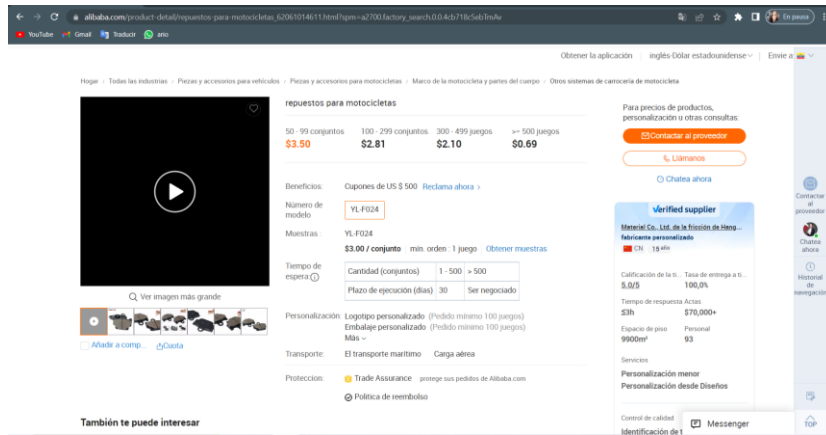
alibaba.com/product-detail/repuestos-para-motocicletas_62061014611.html?spm=a2700.factory_search.0.0.4cb718c5ebTmAv

En pausa

YouTube Gmail Traducir ario

Obtener la aplicación | inglés-Dólar estadounidense | Envie a:

Hogar > Todas las industrias > Piezas y accesorios para vehículos > Piezas y accesorios para motocicletas > Marco de la motocicleta y partes del cuerpo > Otros sistemas de carrocería de motocicleta

repuestos para motocicletas

| 50 - 99 conjuntos | 100 - 299 conjuntos | 300 - 499 juegos | >= 500 juegos |
|---|---|---|---|
| $3.50 | $2.81 | $2.10 | $0.69 |

Beneficios: Cupones de US $ 500 Reclama ahora >

Número de modelo: YL-F024

Muestras: YL-F024

$3.00 / conjunto | min. orden: 1 juego | Obtener muestras

Tiempo de espera

| Cantidad (conjuntos) | 1 - 500 | > 500 |
|---|---|---|
| Plazo de ejecución (días) | 30 | Ser negociado |

Personalización: Logotipo personalizado (Pedido mínimo 100 juegos)
Embalaje personalizado (Pedido mínimo 100 juegos)
Más

Transporte: El transporte marítimo Carga aérea

Proteccion: Trade Assurance protege sus pedidos de Alibaba.com
Política de reembolso

Q Ver imagen más grande

Añadir a comp... Cuota

También te puede interesar

Para precios de productos, personalización u otras consultas:

Contactar al proveedor

Llámanos

Chatea ahora

Verified supplier

Material Co., Ltd. de la fricción de Heng...
fabricante personalizado
CN 15 año

Calificación de la ti... 5.0/5
Tasa de entrega a ti... 100,0%

Tiempo de respuesta ≤3h
Actas $70,000+

Espacio de piso 9900m²
Personal 93

Servicios
Personalización menor
Personalización desde Diseños

Control de calidad
Identificación de t

Messenger

Contactar al proveedor

Chatea ahora

Historial de navegación

TOP